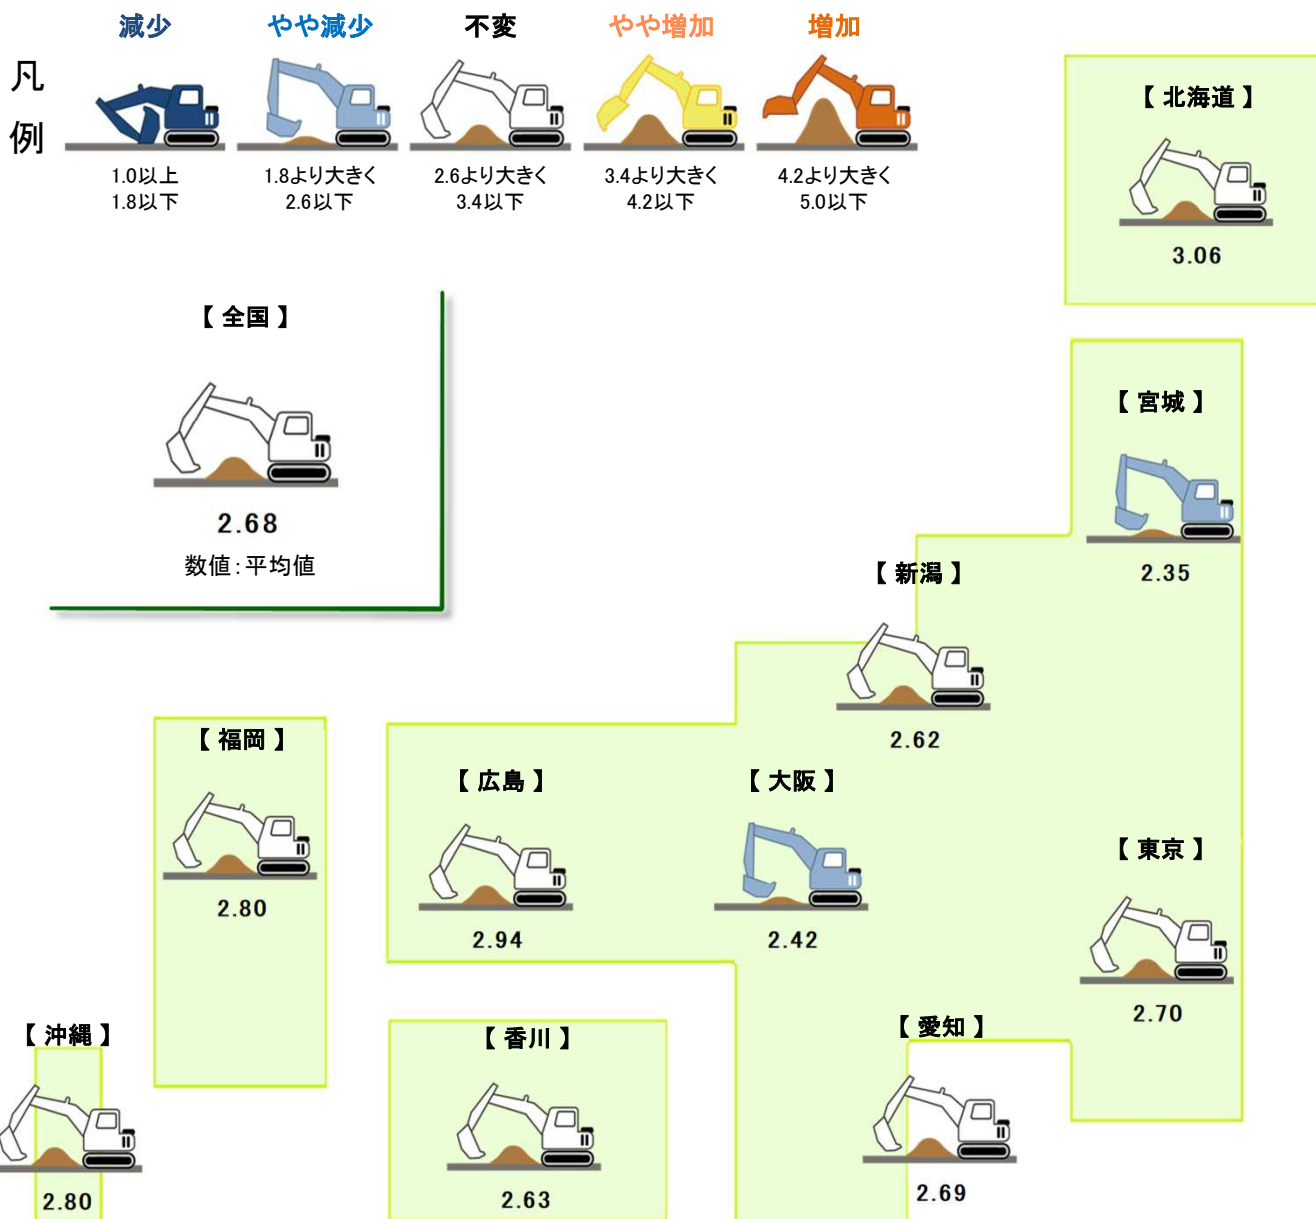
凡例

減少
1.0以上
1.8以下

やや減少
1.8より大きく
2.6以下

不変
2.6より大きく
3.4以下

やや増加
3.4より大きく
4.2以下

増加
4.2より大きく
5.0以下

【 北海道 】
3.06

【 全国 】
2.68
数値：平均値

【 宮城 】
2.35

【 新潟 】
2.62

【 福岡 】
2.80

【 広島 】
2.94

【 大阪 】
2.42

【 東京 】
2.70

【 愛知 】
2.69

【 沖縄 】
2.80

【 香川 】
2.63